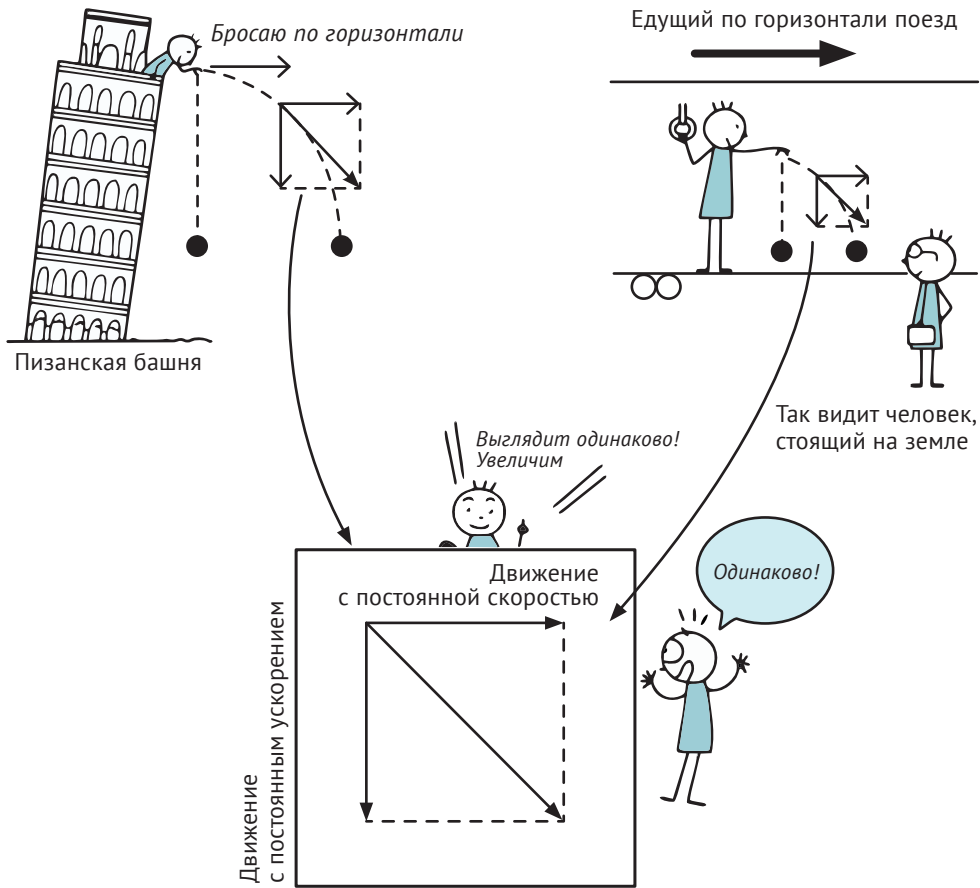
Бросаю по горизонтали

Пизанская башня

Едущий по горизонтали поезд

Так видит человек, стоящий на земле

Выглядит одинаково! Увеличим

Движение с постоянной скоростью

Движение с постоянным ускорением

Одинаково!